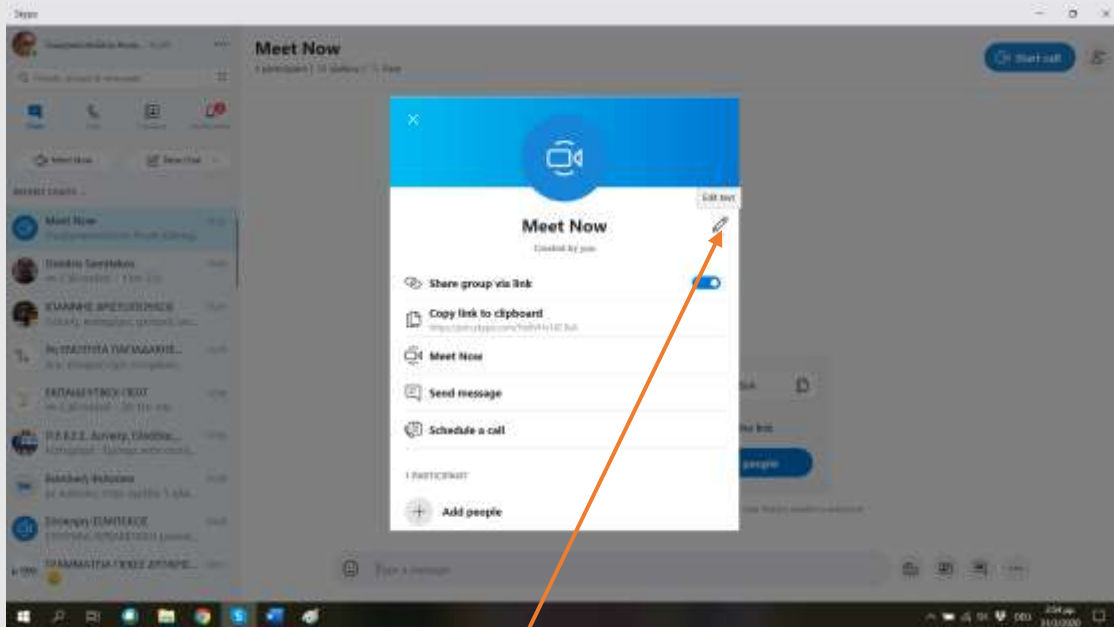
Skype

Meet Now

Start call

Meet Now

Meet Now

Dimitris Sarantakos

ΙΩΑΝΝΗΣ ΒΡΕΤΟΥΛΑΚΗΣ

ΑΝ.ΠΑΡΑΣΤΗΣΗ ΠΑΡΑΔΑΚΗΣ

ΕΚΠΑΙΔΕΥΤΙΚΟΙ ΠΕ07

Π.Ε.Ε.Κ.Ε. Survey, Ελλάδα

Βασιλική Φελούκα

Σύνεδρη ΣΥΜΠΕΚ

ΓΡΑΜΜΑΤΕΙΑ ΓΥΜΝΑΣΙΟΥ

Edit text

Meet Now

Created by you

Share group via link

Copy link to clipboard

Meet Now

Send message

Schedule a call

1 PARTICIPANT

Add people

Type a message

people

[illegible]